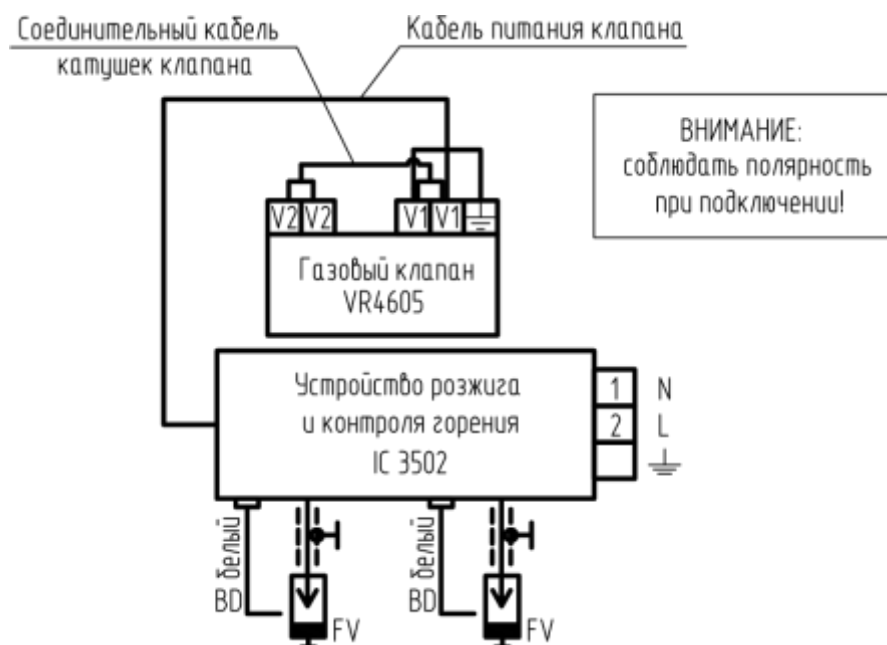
Соединительный кабель катушек клапана

Кабель питания клапана

ВНИМАНИЕ: соблюдать полярность при подключении!

V2 V2 V1 V1

Газовый клапан VR4605

Устройство розжига и контроля горения IC 3502

1 N
2 L

белый
BD
FV

белый
BD
FV